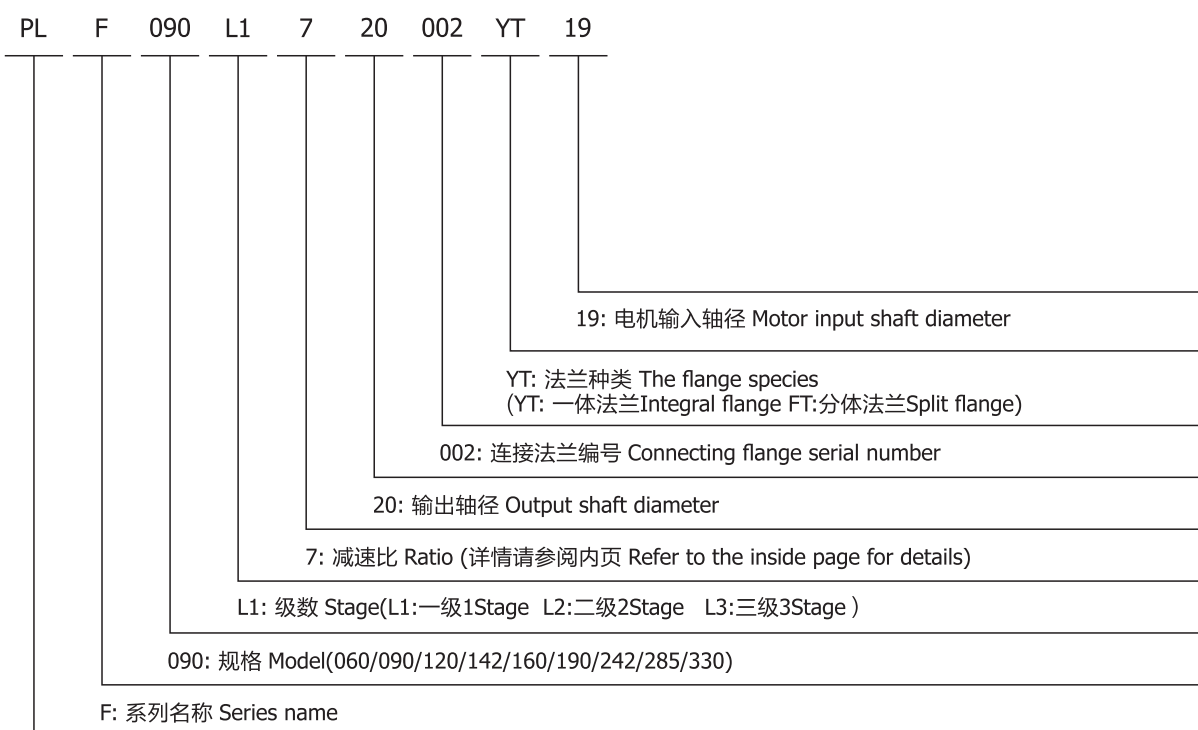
PL F 090 L1 7 20 002 YT 19

19: 电机输入轴径 Motor input shaft diameter

YT: 法兰种类 The flange species
(YT: 一体法兰Integral flange FT:分体法兰Split flange)

002: 连接法兰编号 Connecting flange serial number

20: 输出轴径 Output shaft diameter

7: 减速比 Ratio (详情请参阅内页 Refer to the inside page for details)

L1: 级数 Stage(L1:一级1Stage L2:二级2Stage L3:三级3Stage )

090: 规格 Model(060/090/120/142/160/190/242/285/330)

F: 系列名称 Series name